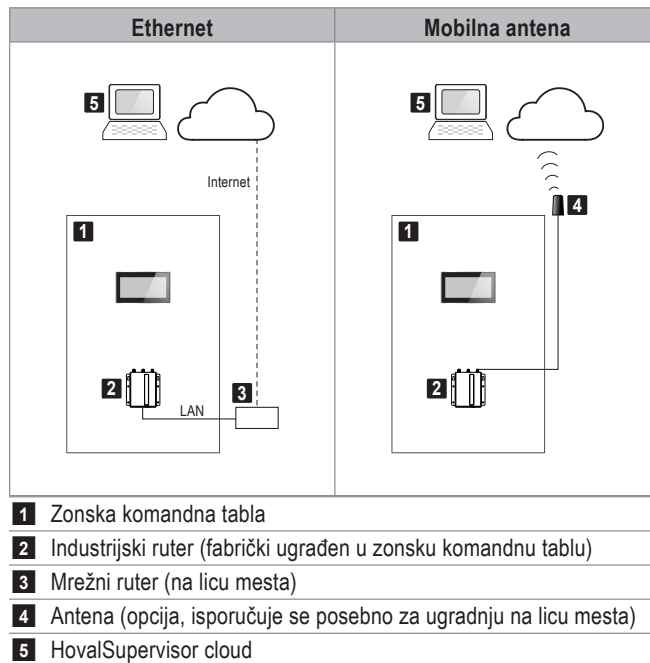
| Ethernet | Mobilna antena |
|---|---|
| 5<br>Internet<br>1<br>2<br>LAN<br>3 | 5<br>4<br>1<br>2 |

1 Zonska komandna tabla

2 Industrijski ruter (fabrički ugrađen u zonsku komandnu tablu)

3 Mrežni ruter (na licu mesta)

4 Antena (opcija, isporučuje se posebno za ugradnju na licu mesta)

5 HovalSupervisor cloud